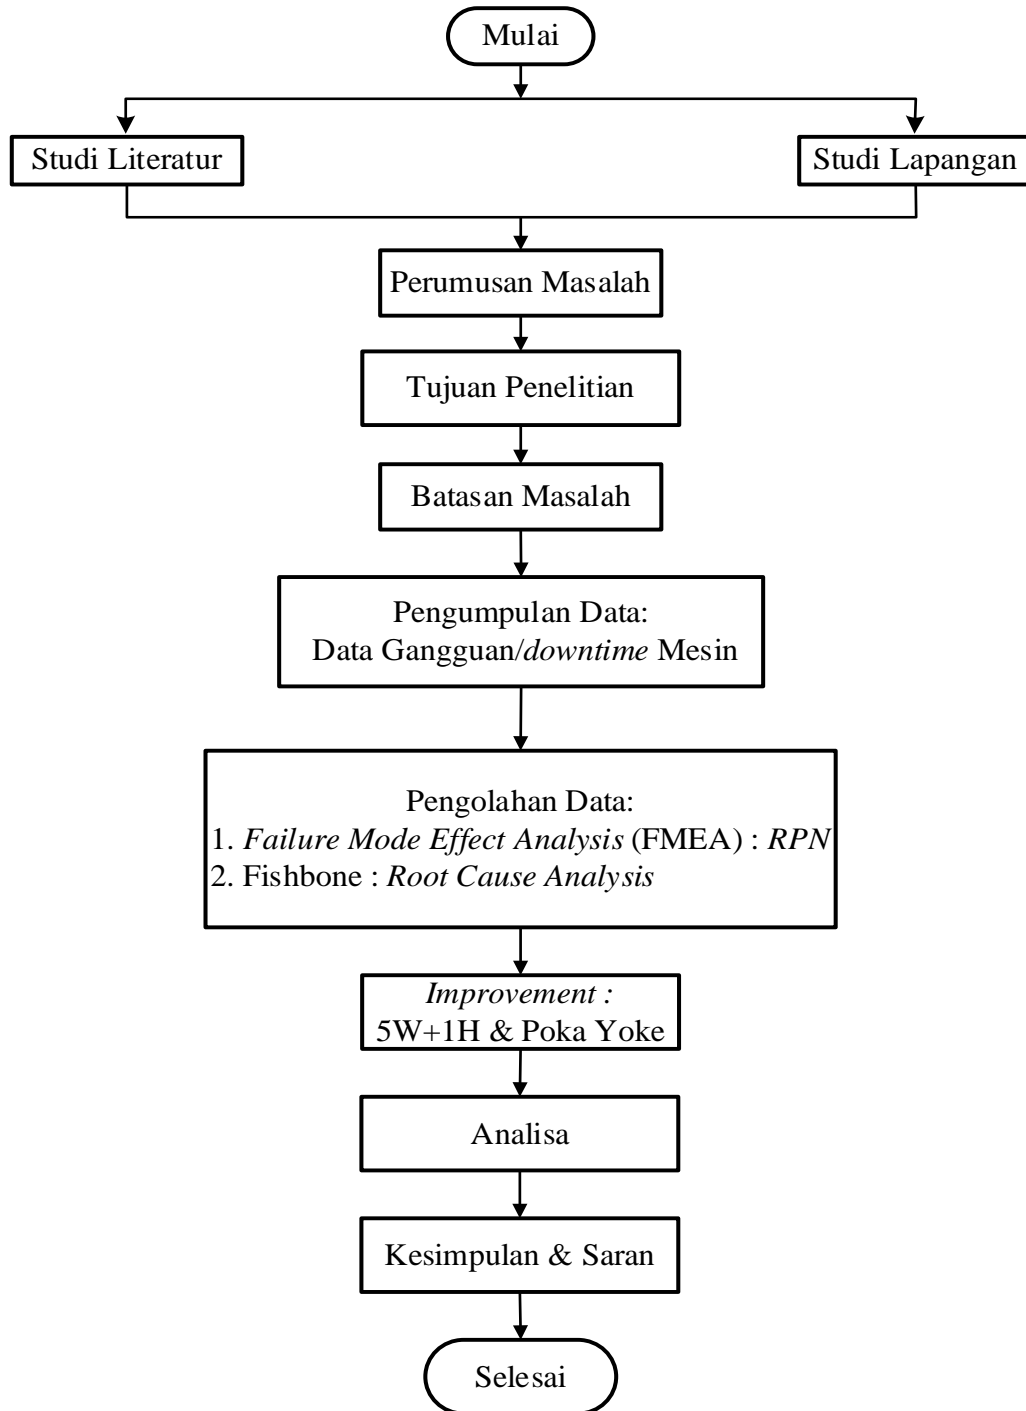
Mulai

Studi Literatur

Studi Lapangan

Perumusan Masalah

Tujuan Penelitian

Batasan Masalah

Pengumpulan Data:
Data Gangguan/downtime Mesin

Pengolahan Data:
1. Failure Mode Effect Analysis (FMEA) : RPN
2. Fishbone : Root Cause Analysis

Improvement :
5W+1H & Poka Yoke

Analisa

Kesimpulan & Saran

Selesai